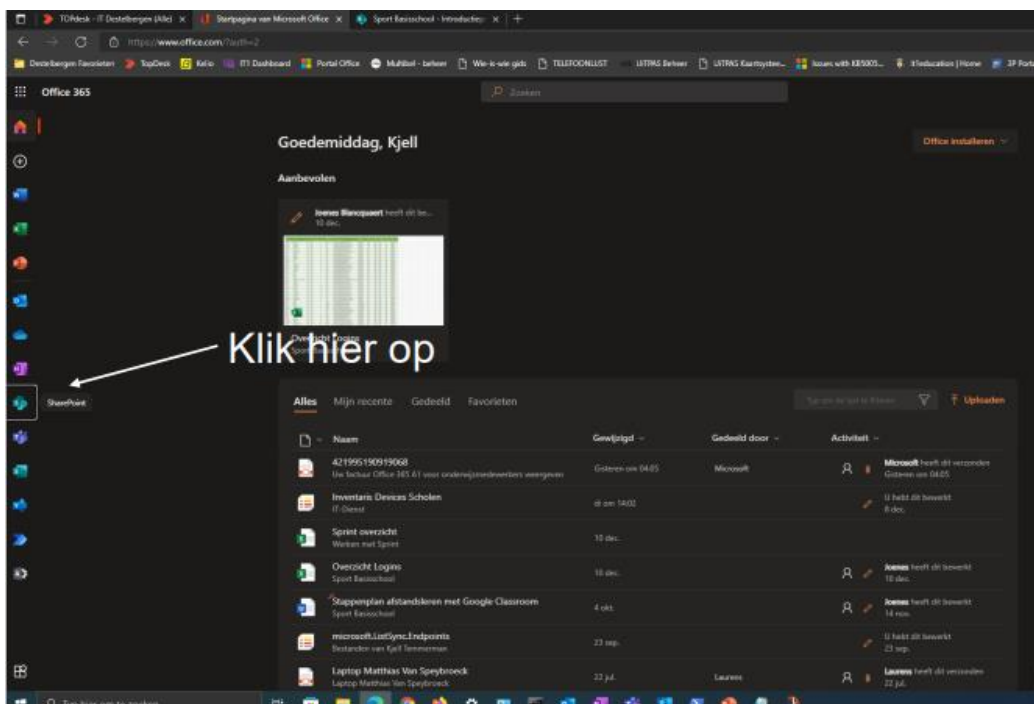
TOPdesk - IT Destelbergen (Alle) × Startpagina van Microsoft Office × Sport Basisschool - Introductie × +

https://www.office.com/?auth=2

Destelbergen Favorieten TopDesk Kelio ITI Dashboard Portal Office Multibel - beheer Wie-is-wie gids TELEFOONLIJST LISTRAS Beheer LISTRAS Kaartsysteem Issues with KB5005... ItEducation | Home 3P Porta

Office 365

Zoeken

Goedemiddag, Kjell

Office installeren

Aanbevolen

Joenes Blancquaert heeft dit be... 10 dec.

Overzicht Logins

Klik hier op

SharePoint

Alles Mijn recente Gedeeld Favorieten

Uploaden

| Naam | Gewijzigd | Gedeeld door | Activiteit |
|---|---|---|---|
| 421995190919068 Uw factuur Office 365 A1 voor onderwijsmedewerkers weergeven | Gisteren om 04:05 | Microsoft | Microsoft heeft dit verzonden Gisteren om 04:05 |
| Inventaris Devices Scholen IT-Dienst | di om 14:02 | | U hebt dit bewerkt 8 dec. |
| Sprint overzicht Werken met Sprint | 10 dec. | | |
| Overzicht Logins Sport Basisschool | 10 dec. | | Joenes heeft dit bewerkt 10 dec. |
| Stappenplan afstandsleren met Google Classroom Sport Basisschool | 4 okt. | | Joenes heeft dit bewerkt 14 nov. |
| microsoft.ListSync.Endpoints Bestanden van Kjell Temmerman | 23 sep. | | U hebt dit bewerkt 23 sep. |
| Laptop Matthias Van Speybroeck Laptop Matthias Van Speybroeck | 22 jul. | Lauren | Laurens heeft dit verzonden 22 jul. |

Typ hier om te zoeken